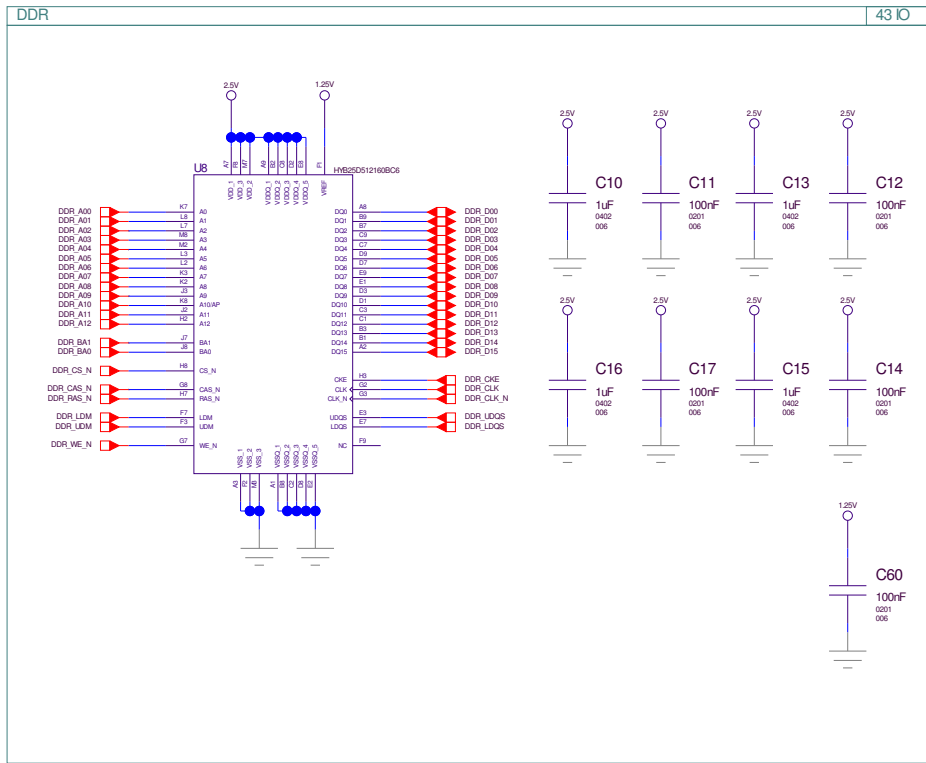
DDR

43 IO

2.5V

1.25V

A7 F8 M7 A9 B2 C8 D2 D8 E8 F1

VDD_1 VDD_2 VDD_3 VDDQ_1 VDDQ_2 VDDQ_3 VDDQ_4 VDDQ_5 VREF

U8

HYB25D512160BC6

DDR_A00 K7 A0
DDR_A01 L8 A1
DDR_A02 L7 A2
DDR_A03 M8 A3
DDR_A04 M2 A4
DDR_A05 L3 A5
DDR_A06 L2 A6
DDR_A07 K3 A7
DDR_A08 K2 A8
DDR_A09 J3 A9
DDR_A10 K8 A10/AP
DDR_A11 J2 A11
DDR_A12 H2 A12

DDR_BA1 J7 BA1
DDR_BA0 J8 BA0

DDR_CS_N H8 CS_N

DDR_CAS_N G8 CAS_N
DDR_RAS_N H7 RAS_N

DDR_LDM F7 LDM
DDR_UDM F3 UDM

DDR_WE_N G7 WE_N

DQ0 A8 DDR_D00
DQ1 B9 DDR_D01
DQ2 B7 DDR_D02
DQ3 C9 DDR_D03
DQ4 C7 DDR_D04
DQ5 D9 DDR_D05
DQ6 D7 DDR_D06
DQ7 E9 DDR_D07
DQ8 E1 DDR_D08
DQ9 D3 DDR_D09
DQ10 D1 DDR_D10
DQ11 C3 DDR_D11
DQ12 C1 DDR_D12
DQ13 B3 DDR_D13
DQ14 B1 DDR_D14
DQ15 A2 DDR_D15

CKE H3 DDR_CKE
CLK G2 DDR_CLK
CLK_N G3 DDR_CLK_N

UDQS E3 DDR_UDQS
LDQS E7 DDR_LDQS

NC F9

VSS_1 VSS_2 VSS_3 VSSQ_1 VSSQ_2 VSSQ_3 VSSQ_4 VSSQ_5

A3 F2 M8 A1 B8 C2 D8 E2

2.5V C10 1uF 0402 006
2.5V C11 100nF 0201 006
2.5V C13 1uF 0402 006
2.5V C12 100nF 0201 006
2.5V C16 1uF 0402 006
2.5V C17 100nF 0201 006
2.5V C15 1uF 0402 006
2.5V C14 100nF 0201 006
1.25V C60 100nF 0201 006